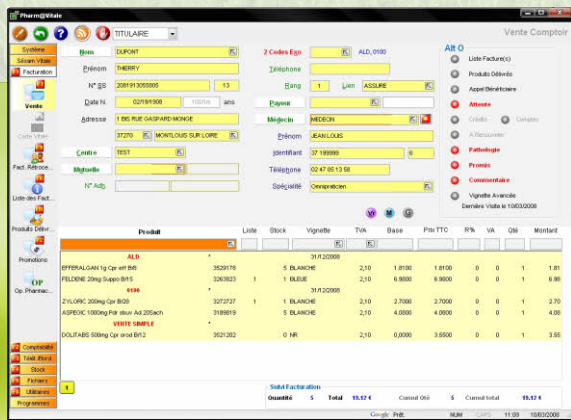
Pharm@Vitale

TITULAIRE

Vente Comptoir

Système
Sésam Vitale
Facturation
Vente
Carte Vitale
Fact. Rétroce...
Liste des Fact...
Produits Délivr...
Promotions
OP
Op. Pharmac...

Comptabilité
Tabl. Bord
Stock
Fichiers
Utilitaires
Programmes

Nom DUPONT
Prénom THIERRY
N° SS 2081913055005 13
Date N. 02/10/1908 100/1xx ans
Adresse 1 BIS RUE GASPARD MONGE
37270 MONTLOUIS SUR LOIRE
Centre TEST
Mutuelle
N° Adh.

2 Codes Exo ALD, 0100
Téléphone
Rang 1 Lien ASSURE
Payeur
Médecin MEDECIN
Prénom JEAN LOUIS
Identifiant 37 189999 6
Téléphone 02 47 05 13 58
Spécialité Omnipraticien

Alt O
Liste Facture(s)
Produits Délivrés
Appel Bénéficiaire
Attente
Crédits Comptes
A Rescourer
Pathologie
Promis
Commentaire
Vignette Avancée
Dernière Visite le 10/03/2008

| Produit | Liste | Stock | Vignette | TVA | Base | Prix TTC | R% | VA | Qté | Montant |
|---|---|---|---|---|---|---|---|---|---|---|
| ALD | | | 31/12/2008 | | | | | | | |
| EFFERALGAN 1g Cpr eff Bt/8 | 3529178 | | 5 BLANCHE | 2,10 | 1.8100 | 1.8100 | 0 | 0 | 1 | 0 |
| FELDENE 20mg Suppo Bt/15 | 3263823 | 1 | 1 BLEUE | 2,10 | 6.9800 | 6.9800 | 0 | 0 | 1 | 6.98 |
| 0100 | | | 31/12/2008 | | | | | | | |
| ZYLORIC 200mg Cpr Bt/28 | 3272727 | 1 | 5 BLANCHE | 2,10 | 2.7000 | 2.7000 | 0 | 0 | 1 | 2.70 |
| ASPEGIC 1000mg Pdr stuuv Ad 20Sach | 3189819 | | 5 BLANCHE | 2,10 | 4.0000 | 4.0000 | 0 | 0 | 1 | 4.00 |
| VENTE SIMPLE | | | 31/12/2008 | | | | | | | |
| DOLITABS 500mg Cpr orod Bt/12 | 3621202 | | 0 NR | 2,10 | 0.0000 | 3.5500 | 0 | 0 | 1 | 3.55 |

Suivi Facturation
Quantité 5 Total 19.12 € Cumul Qté 5 Cumul total 19.12 €

Google Prêt NUM CAPS 11:09 10/03/2008